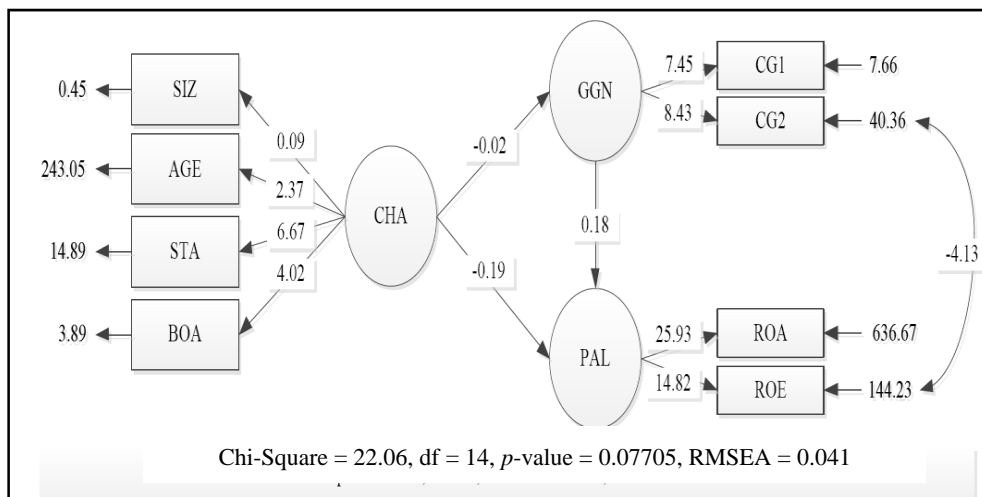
0.45 SIZ
243.05 AGE
14.89 STA
3.89 BOA
0.09
2.37
6.67
4.02
CHA
-0.02
-0.19
GGN
0.18
PAL
7.45 CG1 7.66
8.43 CG2 40.36
-4.13
25.93 ROA 636.67
14.82 ROE 144.23

Chi-Square = 22.06, df = 14, $p$-value = 0.07705, RMSEA = 0.041